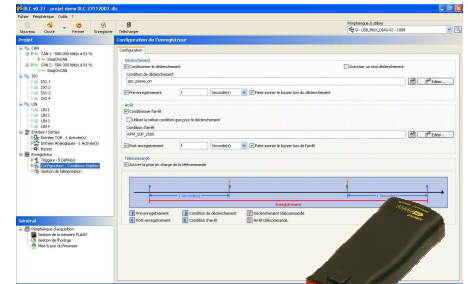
DLC v0.23 - projet demo DLC 23112007.dlc

Fichier Périphérique Outils ?

Nouveau Ouvrir Fermer Enregistrer Télécharger

Périphérique à utiliser

0 - USB_MUX_DLC V2 - USB

Projet

CAN
CAN 1 : 500.000 Kbit/s à 83 %
DiagOnCAN
CAN 2 : 500.000 Kbit/s à 83 %
DiagOnCAN
ISO
ISO 1
ISO 2
ISO 3
ISO 4
LIN
LIN 1
LIN 2
LIN 3
LIN 4
Entrées / Sorties
Entrées TOR : 1 Activée(s)
Entrées Analogiques : 1 Activée(s)
Buzzer
Enregistreur
Triggers : 5 Défini(s)
Configuration : Conditions établies
Gestion de l'alimentation

Général

Périphérique d'acquisition
Gestion de la mémoire FLASH
Gestion de l'horloge
Mise à jour du Firmware

Configuration de l'enregistreur

Configuration

Déclenchement
Conditionner le déclenchement
Autoriser un seul déclenchement
Condition de déclenchement
apc_pedale_on
Editer...
Pré-enregistrement 3 Seconde(s)
Faire sonner le buzzer lors du déclenchement

Arrêt
Conditionner l'arrêt
Utiliser la même condition que pour le déclenchement
Condition d'arrêt
RPM_SUP_2500
Editer...
Post-enregistrement 3 Seconde(s)
Faire sonner le buzzer lors de l'arrêt

Télécommande
Activer la prise en charge de la télécommande

Enregistrement

1 Pré-enregistrement
2 Condition de déclenchement
3 Déclenchement télécommande
4 Post-enregistrement
5 Condition d'arrêt
6 Arrêt télécommande